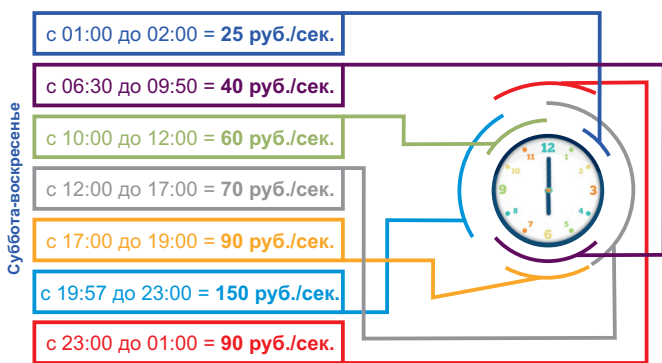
Суббота-воскресенье

с 01:00 до 02:00 = **25 руб./сек.**

с 06:30 до 09:50 = **40 руб./сек.**

с 10:00 до 12:00 = **60 руб./сек.**

с 12:00 до 17:00 = **70 руб./сек.**

с 17:00 до 19:00 = **90 руб./сек.**

с 19:57 до 23:00 = **150 руб./сек.**

с 23:00 до 01:00 = **90 руб./сек.**

12 1 2 3 4 5 6 7 8 9 10 11